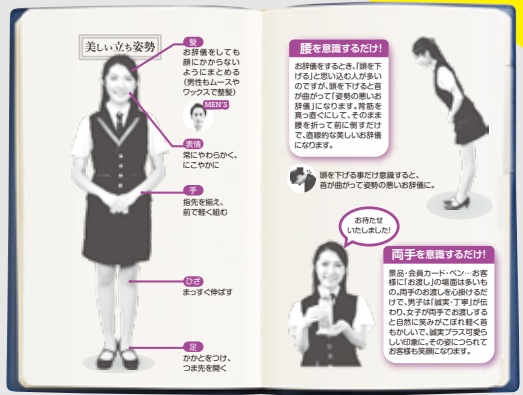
美しい立ち姿勢

髪
お辞儀をしても前にかからないようにまとめる(男性もムースやワックスで整髪)

MEN'S

表情
常にやわらかく、にこやかに

手
指先を揃え、前で軽く組む

ひざ
まっすぐ伸ばす

足
かかとをつけ、つま先を開く

腰を意識するだけ!

お辞儀をするとき、「頭を下げる」と思い込む人が多いのですが、頭を下げると首が曲がって「姿勢の悪いお辞儀」になります。背筋を真っ直ぐにして、そのまま腰を折って前に倒すだけで、直線的な美しいお辞儀になります。

頭を下げる事だけ意識すると、首が曲がって姿勢の悪いお辞儀に。

お待たせいたしました!

両手を意識するだけ!

景品・会員カード・ペン…お客様に「お渡し」の場面は多いもの。両手のお渡しを心掛けるだけで、男子は「誠実・丁寧」が伝わり、女子が両手でお渡しすると自然に笑みがこぼれ軽く首もかしいで、誠実プラス可愛らしい印象に。その姿につられてお客様も笑顔になります。